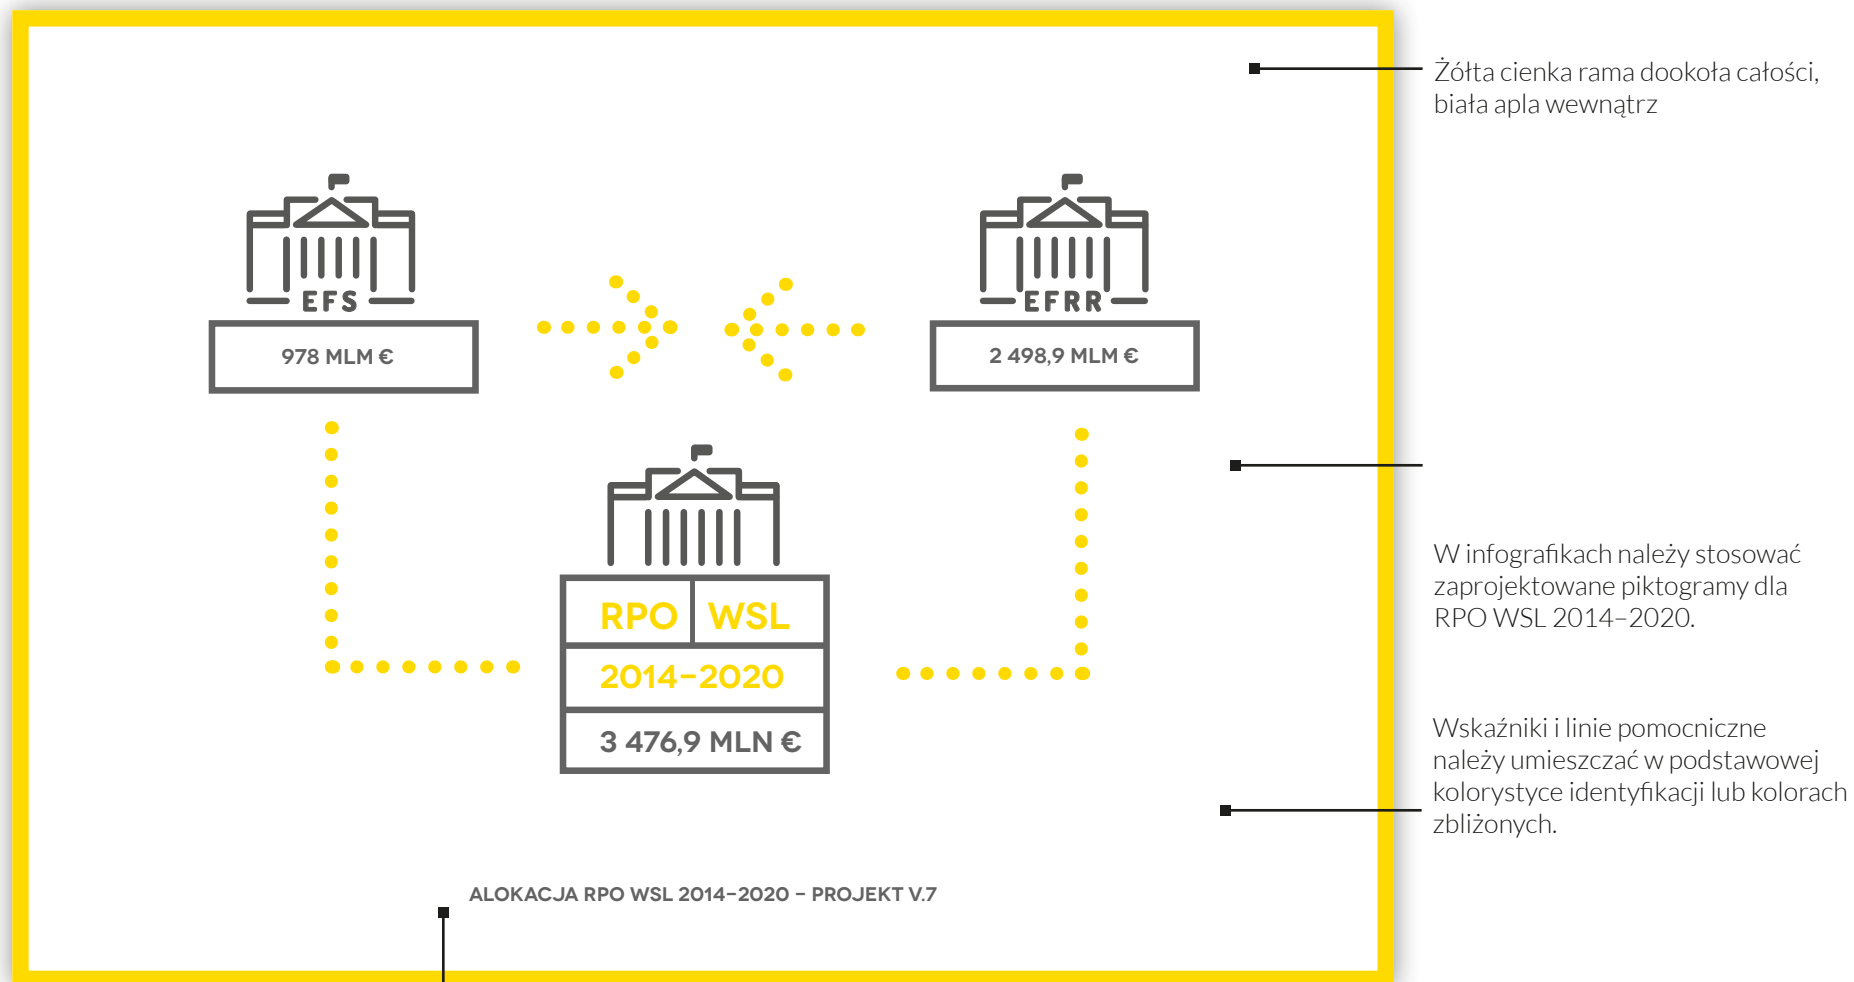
Żółta cienka rama dookoła całości, biała apla wewnątrz

EFS

978 MLM €

EFRR

2 498,9 MLM €

RPO | WSL

2014–2020

3 476,9 MLN €

W infografikach należy stosować zaprojektowane piktogramy dla RPO WSL 2014–2020.

Wskaźniki i linie pomocniczne należy umieszczać w podstawowej kolorystyce identyfikacji lub kolorach zbliżonych.

ALOKACJA RPO WSL 2014–2020 – PROJEKT V.7